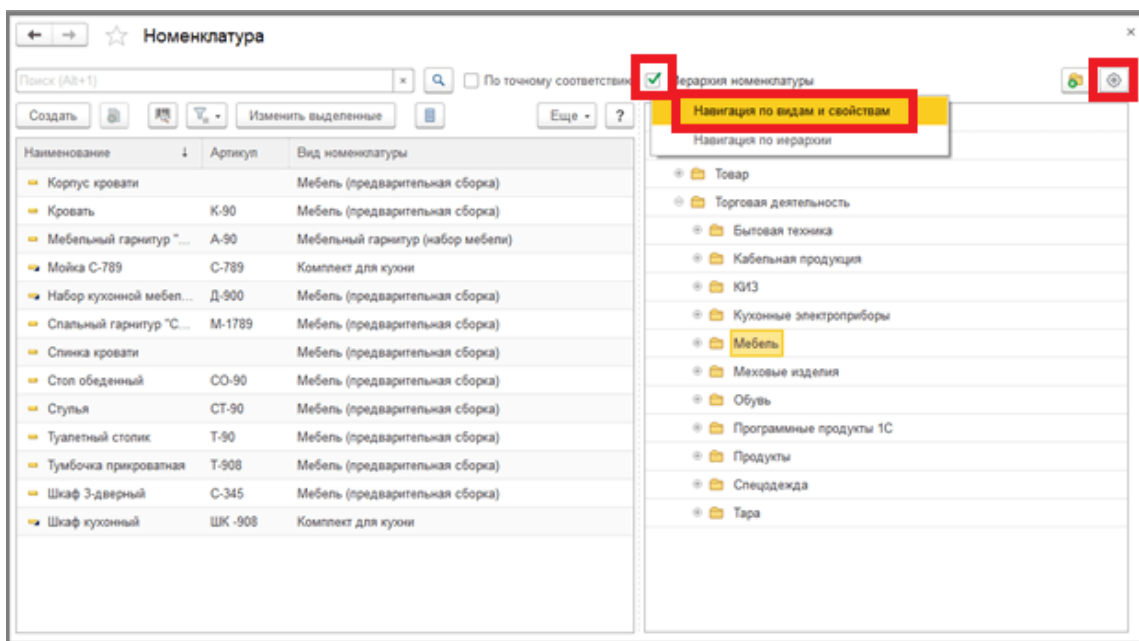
Номенклатура

Поиск (Alt+1)

По точному соответствию

Иерархия номенклатуры

Создать

Изменить выделенные

Еще

?

Навигация по видам и свойствам

Навигация по иерархии

| Наименование | Артикул | Вид номенклатуры |
|---|---|---|
| Корпус кровати | | Мебель (предварительная сборка) |
| Кровать | К-90 | Мебель (предварительная сборка) |
| Мебельный гарнитур "... | А-90 | Мебельный гарнитур (набор мебели) |
| Мойка С-789 | С-789 | Комплект для кухни |
| Набор кухонной мебел... | Д-900 | Мебель (предварительная сборка) |
| Спальный гарнитур "С... | М-1789 | Мебель (предварительная сборка) |
| Спинка кровати | | Мебель (предварительная сборка) |
| Стол обеденный | СО-90 | Мебель (предварительная сборка) |
| Стулья | СТ-90 | Мебель (предварительная сборка) |
| Туалетный столик | Т-90 | Мебель (предварительная сборка) |
| Тумбочка прикроватная | Т-908 | Мебель (предварительная сборка) |
| Шкаф 3-дверный | С-345 | Мебель (предварительная сборка) |
| Шкаф кухонный | ШК -908 | Комплект для кухни |

Товар
Торговая деятельность
Бытовая техника
Кабельная продукция
КИЗ
Кухонные электроприборы
Мебель
Меховые изделия
Обувь
Программные продукты 1С
Продукты
Спецодежда
Тара